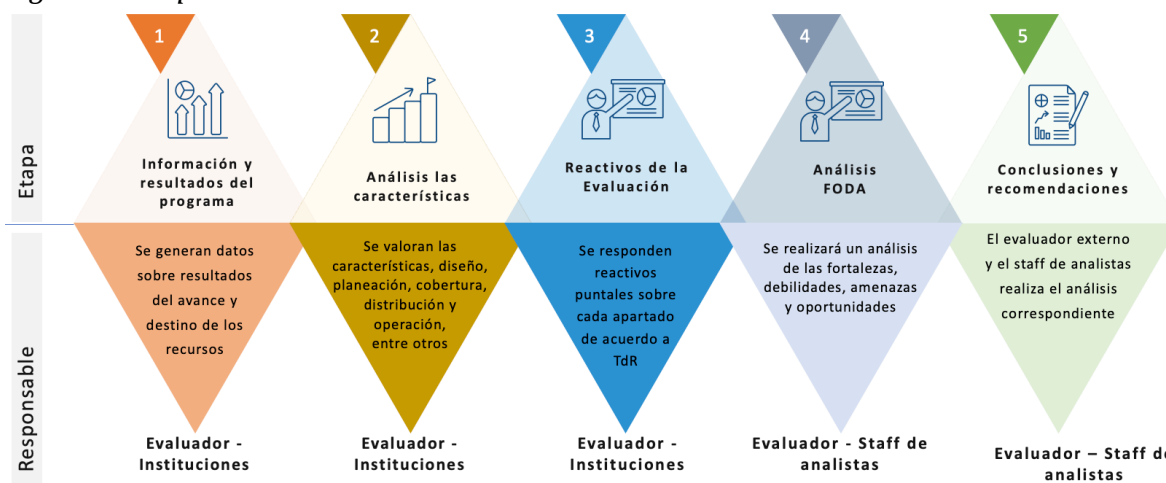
Etapa

Responsable

1

Información y resultados del programa

Se generan datos sobre resultados del avance y destino de los recursos

Evaluador - Instituciones

2

Análisis las características

Se valoran las características, diseño, planeación, cobertura, distribución y operación, entre otros

Evaluador - Instituciones

3

Reactivos de la Evaluación

Se responden reactivos puntales sobre cada apartado de acuerdo a TdR

Evaluador - Instituciones

4

Análisis FODA

Se realizará un análisis de las fortalezas, debilidades, amenazas y oportunidades

Evaluador - Staff de analistas

5

Conclusiones y recomendaciones

El evaluador externo y el staff de analistas realiza el análisis correspondiente

Evaluador – Staff de analistas